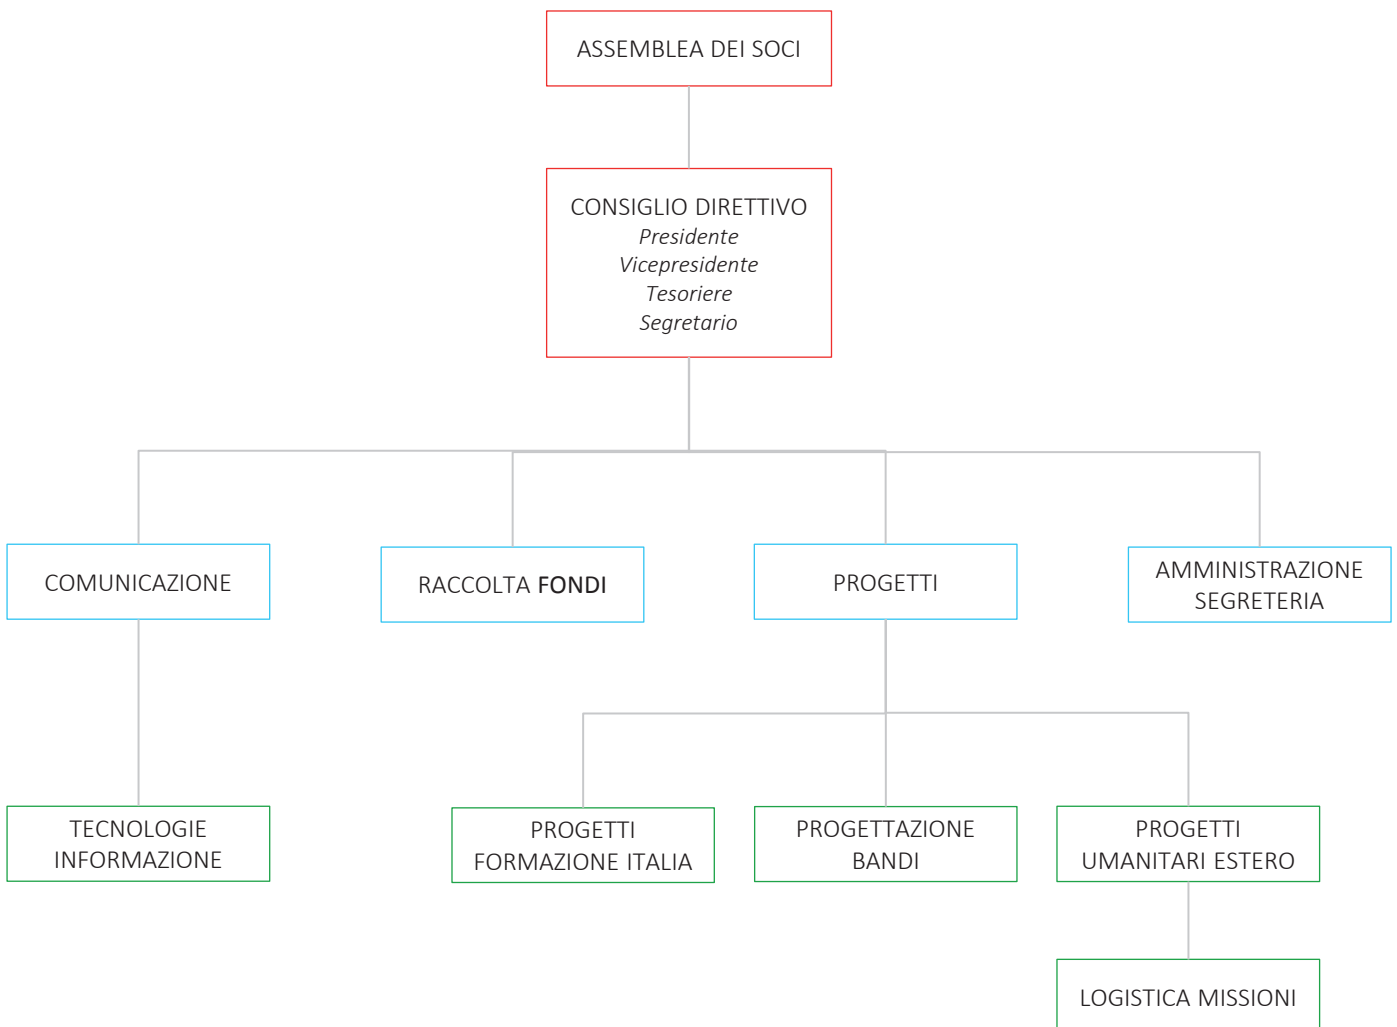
ASSEMBLEA DEI SOCI

CONSIGLIO DIRETTIVO
*Presidente*
*Vicepresidente*
*Tesoriere*
*Segretario*

COMUNICAZIONE

RACCOLTA FONDI

PROGETTI

AMMINISTRAZIONE SEGRETERIA

TECNOLOGIE INFORMAZIONE

PROGETTI FORMAZIONE ITALIA

PROGETTAZIONE BANDI

PROGETTI UMANITARI ESTERO

LOGISTICA MISSIONI